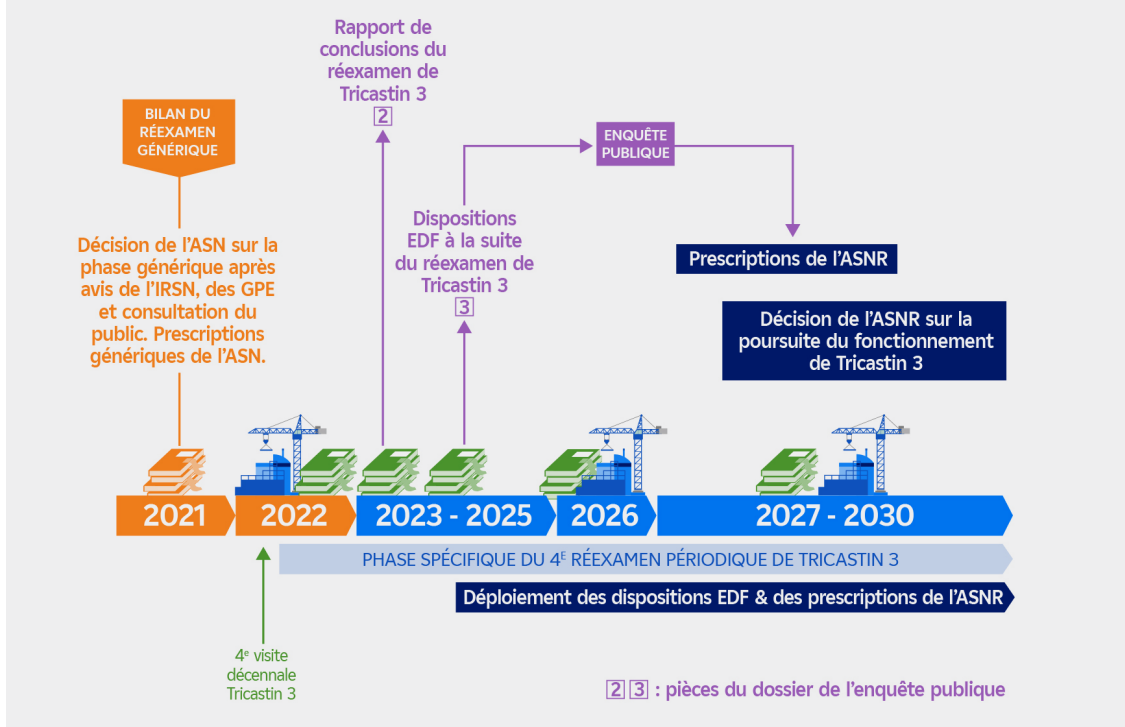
Rapport de conclusions du réexamen de Tricastin 3
2

BILAN DU RÉEXAMEN GÉNÉRIQUE

ENQUÊTE PUBLIQUE

Décision de l'ASN sur la phase générique après avis de l'IRSN, des GPE et consultation du public. Prescriptions génériques de l'ASN.

Dispositions EDF à la suite du réexamen de Tricastin 3
3

Prescriptions de l'ASNR

Décision de l'ASNR sur la poursuite du fonctionnement de Tricastin 3

2021
2022
2023 - 2025
2026
2027 - 2030

PHASE SPÉCIFIQUE DU 4$^{E}$ RÉEXAMEN PÉRIODIQUE DE TRICASTIN 3

Déploiement des dispositions EDF & des prescriptions de l'ASNR

4$^{e}$ visite décennale Tricastin 3

2 3 : pièces du dossier de l'enquête publique